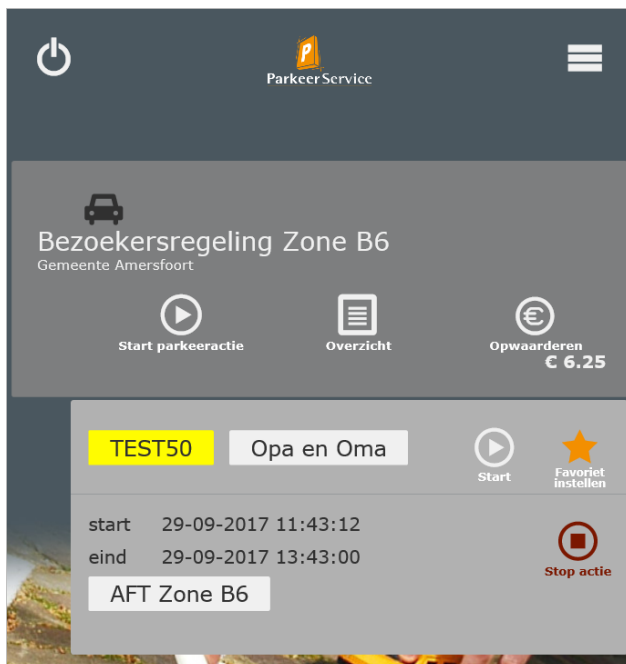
P
ParkeerService

Bezoekersregeling Zone B6
Gemeente Amersfoort

Start parkeeractie

Overzicht

Opwaarderen
€ 6.25

TEST50

Opa en Oma

Start

Favoriet instellen

start 29-09-2017 11:43:12
eind 29-09-2017 13:43:00

Stop actie

AFT Zone B6